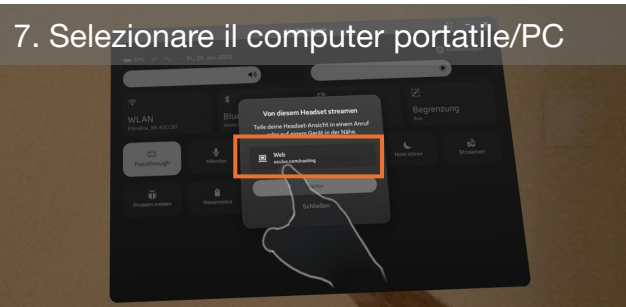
7. Selezionare il computer portatile/PC

Fr., 24. Jan. 2025

WLAN

Blu

Begrenzung

Aus

Von diesem Headset streamen

Teile deine Headset-Ansicht in einem Anruf oder auf einem Gerät in der Nähe.

Web

oculus.com/casting

Passthrough

Nicht stören

Streamen

Problem melden

Schließen